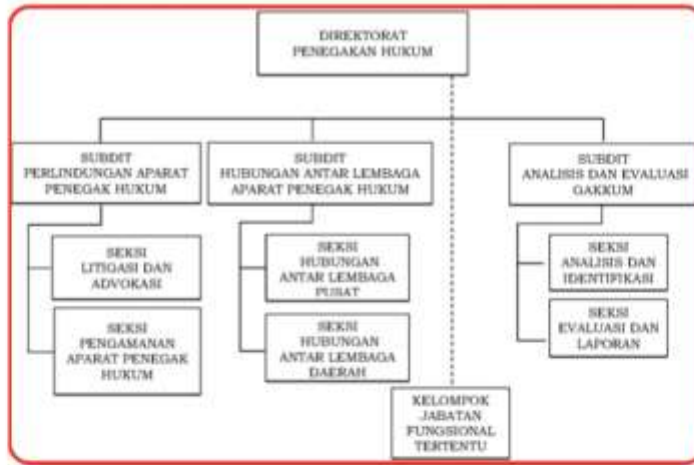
DIREKTORAT PENEGAKAN HUKUM

SUBDIT PERLINDUNGAN APARAT PENEGAK HUKUM

SUBDIT HUBUNGAN ANTAR LEMBAGA APARAT PENEGAK HUKUM

SUBDIT ANALISIS DAN EVALUASI GAKKUM

SEKSI LITIGASI DAN ADVOKASI

SEKSI PENGAMANAN APARAT PENEGAK HUKUM

SEKSI HUBUNGAN ANTAR LEMBAGA PUSAT

SEKSI HUBUNGAN ANTAR LEMBAGA DAERAH

SEKSI ANALISIS DAN IDENTIFIKASI

SEKSI EVALUASI DAN LAPORAN

KELOMPOK JABATAN FUNGSIONAL TERTENTU